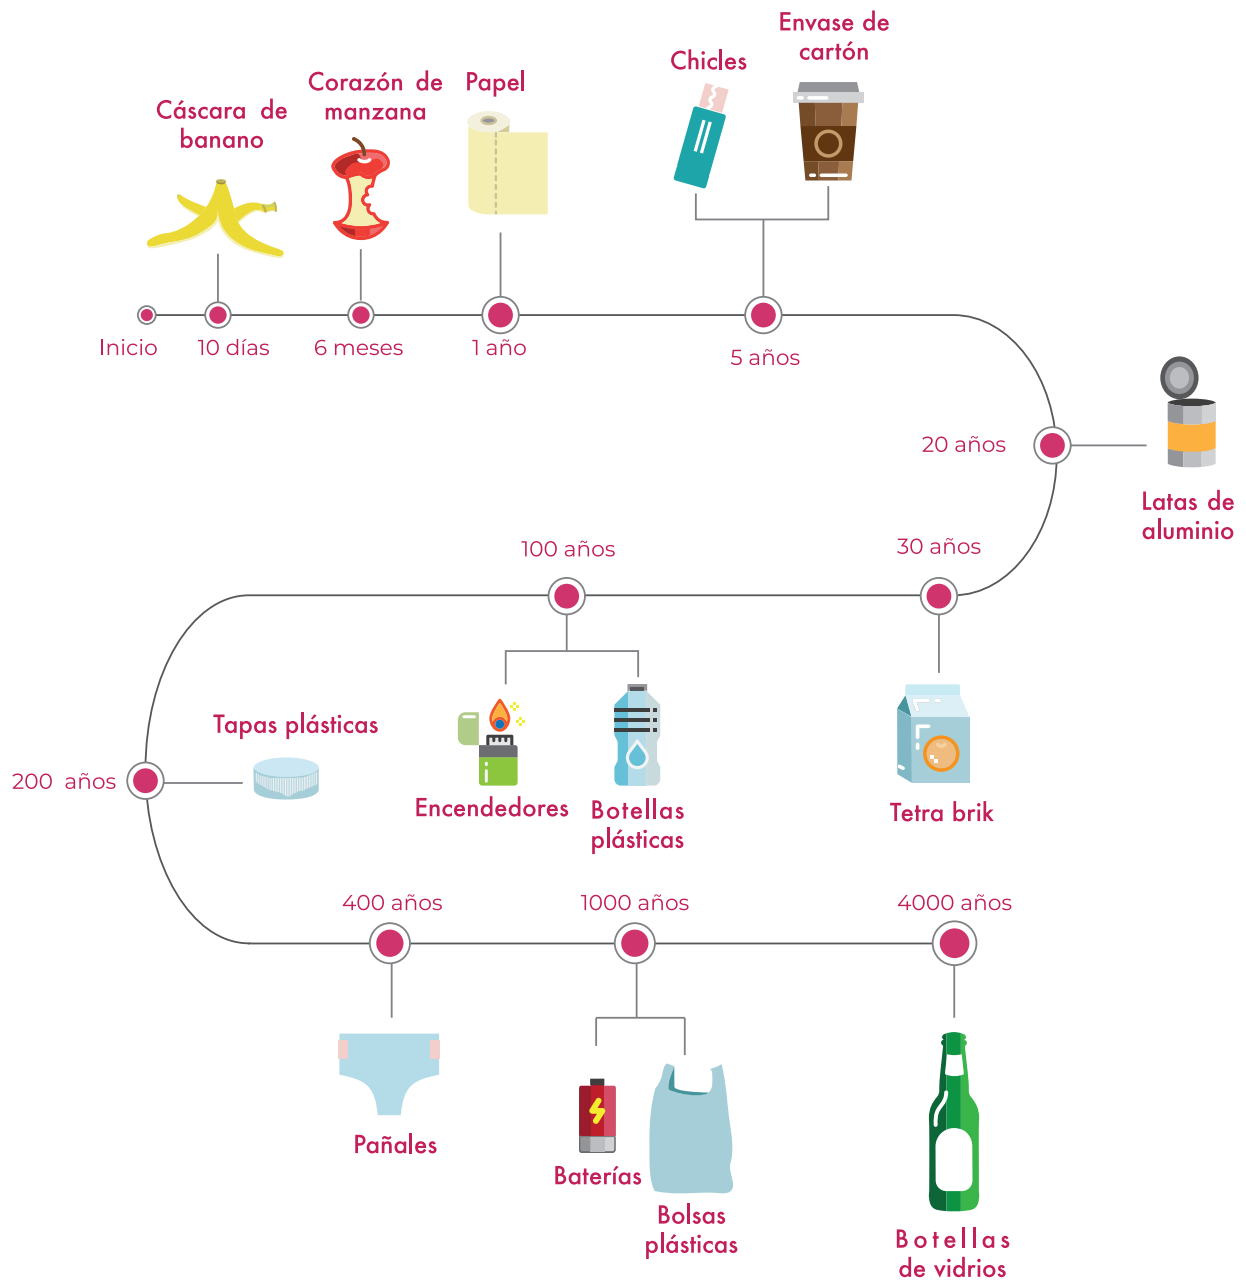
Cáscara de banano

Corazón de manzana

Papel

Chicles

Envase de cartón

Inicio

10 días

6 meses

1 año

5 años

20 años

Latas de aluminio

100 años

30 años

Tapas plásticas

200 años

Encendedores

Botellas plásticas

Tetra brik

400 años

1000 años

4000 años

Pañales

Baterías

Bolsas plásticas

Botellas de vidrios